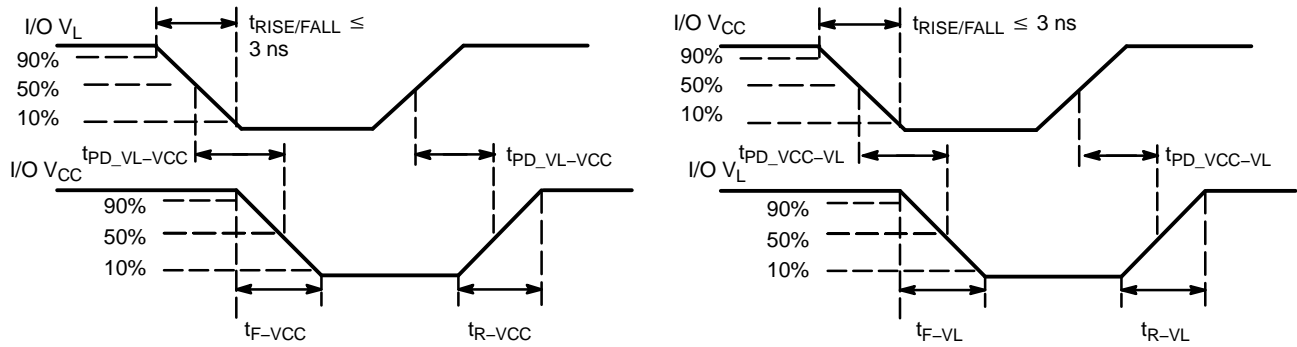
I/O $V_L$

$t_{RISE/FALL} \leq$ 3 ns

90%

50%

10%

$t_{PD\_VL-VCC}$

$t_{PD\_VL-VCC}$

I/O $V_{CC}$

90%

50%

10%

$t_{F-VCC}$

$t_{R-VCC}$

I/O $V_{CC}$

$t_{RISE/FALL} \leq 3$ ns

90%

50%

10%

$t_{PD\_VCC-VL}$

$t_{PD\_VCC-VL}$

I/O $V_L$

90%

50%

10%

$t_{F-VL}$

$t_{R-VL}$